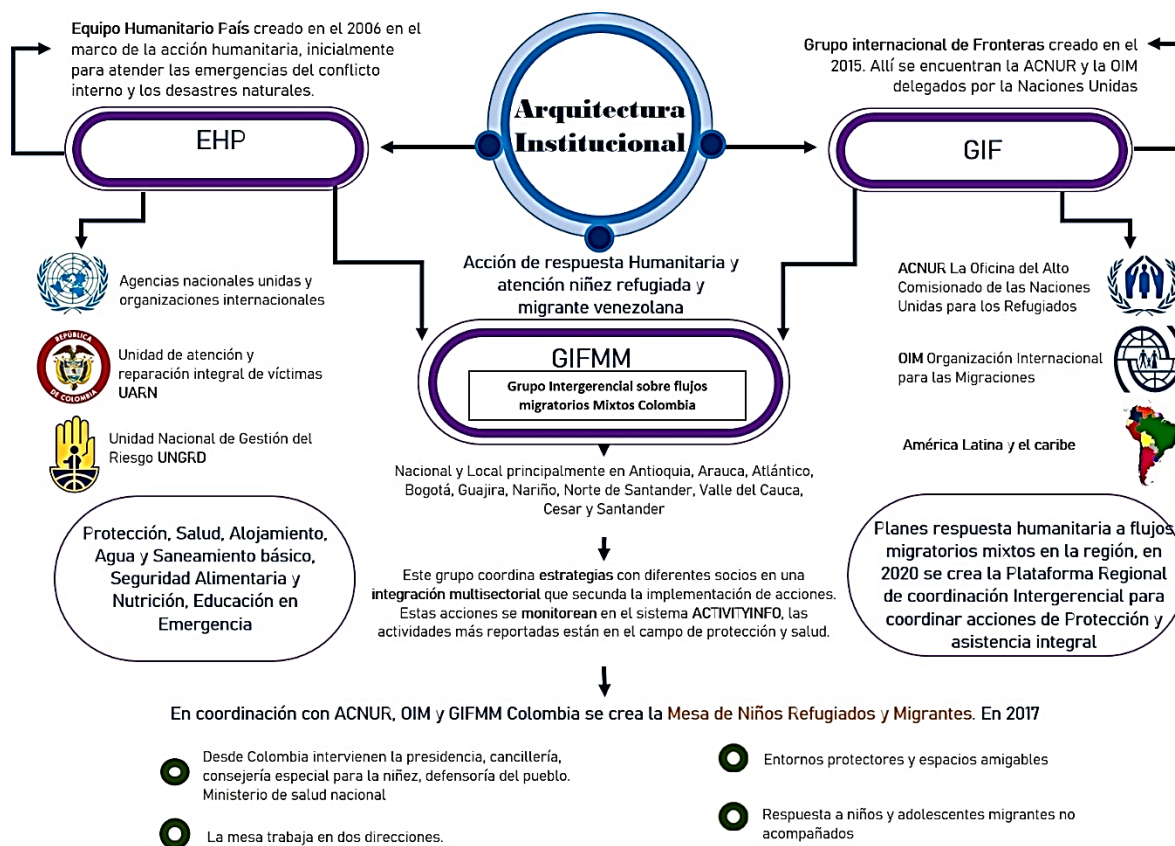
Equipo Humanitario País creado en el 2006 en el marco de la acción humanitaria, inicialmente para atender las emergencias del conflicto interno y los desastres naturales.

Arquitectura Institucional

Grupo internacional de Fronteras creado en el 2015. Allí se encuentran la ACNUR y la OIM delegados por la Naciones Unidas

EHP

GIF

Agencias nacionales unidas y organizaciones internacionales

Unidad de atención y reparación integral de víctimas UARN

Unidad Nacional de Gestión del Riesgo UNGRD

Protección, Salud, Alojamiento, Agua y Saneamiento básico, Seguridad Alimentaria y Nutrición, Educación en Emergencia

Acción de respuesta Humanitaria y atención niñez refugiada y migrante venezolana

GIFMM

Grupo Intergerencial sobre flujos migratorios Mixtos Colombia

Nacional y Local principalmente en Antioquia, Arauca, Atlántico, Bogotá, Guajira, Nariño, Norte de Santander, Valle del Cauca, Cesar y Santander

Este grupo coordina estrategias con diferentes socios en una integración multisectorial que secunda la implementación de acciones. Estas acciones se monitorean en el sistema ACTIVITYINFO, las actividades más reportadas están en el campo de protección y salud.

ACNUR La Oficina del Alto Comisionado de las Naciones Unidas para los Refugiados

OIM Organización Internacional para las Migraciones

América Latina y el caribe

Planes respuesta humanitaria a flujos migratorios mixtos en la región, en 2020 se crea la Plataforma Regional de coordinación Intergerencial para coordinar acciones de Protección y asistencia integral

En coordinación con ACNUR, OIM y GIFMM Colombia se crea la Mesa de Niños Refugiados y Migrantes. En 2017

Desde Colombia intervienen la presidencia, cancillería, consejería especial para la niñez, defensoría del pueblo. Ministerio de salud nacional

La mesa trabaja en dos direcciones.

Entornos protectores y espacios amigables

Respuesta a niños y adolescentes migrantes no acompañados